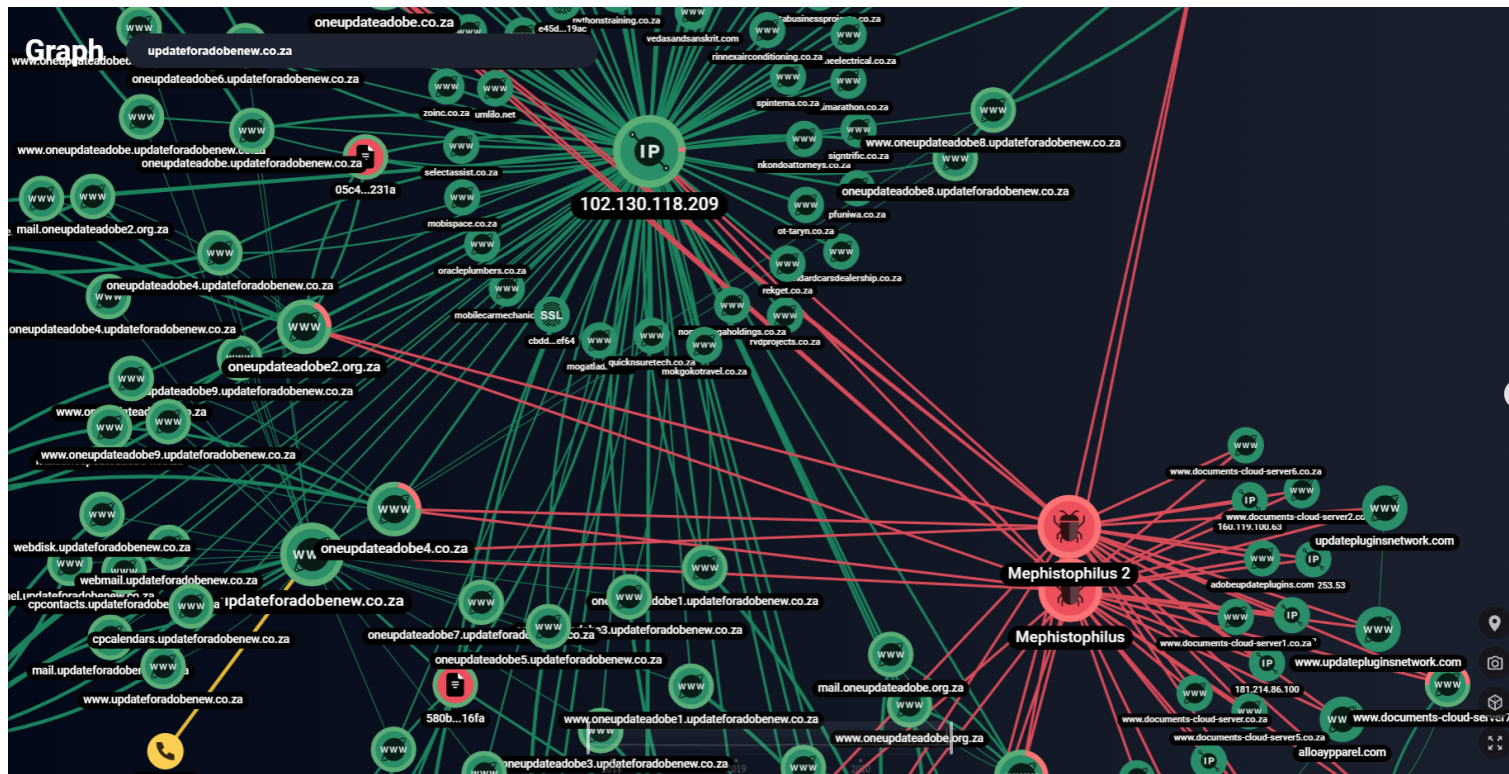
Graph
updateforadobenew.co.za
oneupdateadobe.co.za
pythontraining.co.za
e45d...19ac
vedasandsanskrit.com
rinnexairconditioning.co.za
oneupdateadobe6.updateforadobenew.co.za
zoinc.co.za
umlilo.net
spinterna.co.za
marathon.co.za
www.oneupdateadobe.updateforadobenew.co.za
oneupdateadobe.updateforadobenew.co.za
selectassist.co.za
05c4...231a
IP
102.130.118.209
nkondoattorneys.co.za
signtrific.co.za
www.oneupdateadobe8.updateforadobenew.co.za
oneupdateadobe8.updateforadobenew.co.za
pfuniwa.co.za
ot-taryn.co.za
mail.oneupdateadobe2.org.za
mobispace.co.za
oracleplumbers.co.za
rekget.co.za
oneupdateadobe4.updateforadobenew.co.za
oneupdateadobe4.updateforadobenew.co.za
mobilecarmechanic
SSL
cbdd...ef64
rvdprojects.co.za
quicknsuretech.co.za
mokgokotravel.co.za
oneupdateadobe2.org.za
oneupdateadobe9.updateforadobenew.co.za
www.oneupdateadobe9.updateforadobenew.co.za
www.documents-cloud-server6.co.za
www.documents-cloud-server2.co.za
160.119.100.63
updatepluginsnetwork.com
webdisk.updateforadobenew.co.za
oneupdateadobe4.co.za
Mephistophilus 2
adobeupdateplugins.com
webmail.updateforadobenew.co.za
cpcontacts.updateforadobenew.co.za
updateforadobenew.co.za
oneupdateadobe1.updateforadobenew.co.za
oneupdateadobe7.updateforadobenew.co.za
oneupdateadobe3.updateforadobenew.co.za
Mephistophilus
cpcalendars.updateforadobenew.co.za
www.documents-cloud-server1.co.za
oneupdateadobe5.updateforadobenew.co.za
www.updatepluginsnetwork.com
mail.oneupdateadobe.org.za
181.214.86.100
www.updateforadobenew.co.za
580b...16fa
www.oneupdateadobe1.updateforadobenew.co.za
www.documents-cloud-server.co.za
www.documents-cloud-server5.co.za
www.documents-cloud-server
www.oneupdateadobe.org.za
alloayparel.com
oneupdateadobe3.updateforadobenew.co.za
IP